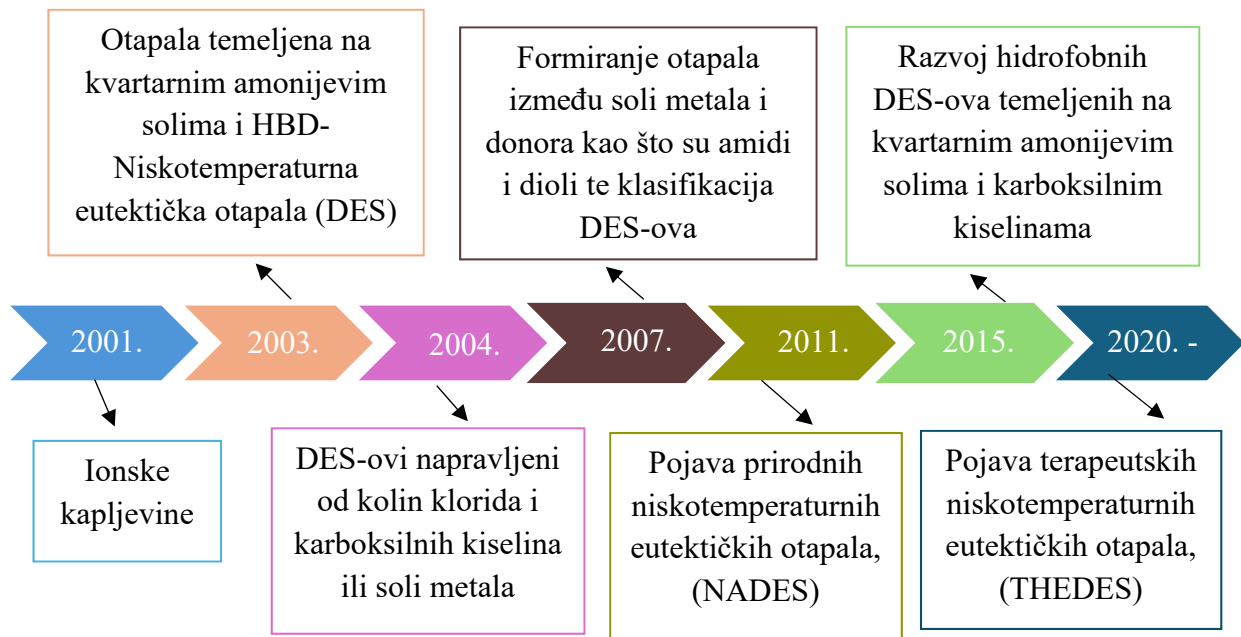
Otapala temeljena na kvartarnim amonijevim solima i HBD-Niskotemperaturna eutektička otapala (DES)

Formiranje otapala između soli metala i donora kao što su amidi i dioli te klasifikacija DES-ova

Razvoj hidrofobnih DES-ova temeljenih na kvartarnim amonijevim solima i karboksilnim kiselinama

2001.

2003.

2004.

2007.

2011.

2015.

2020. -

Ionske kapljevine

DES-ovi napravljeni od kolin klorida i karboksilnih kiselina ili soli metala

Pojava prirodnih niskotemperaturnih eutektičkih otapala, (NADES)

Pojava terapeutskih niskotemperaturnih eutektičkih otapala, (THEDES)